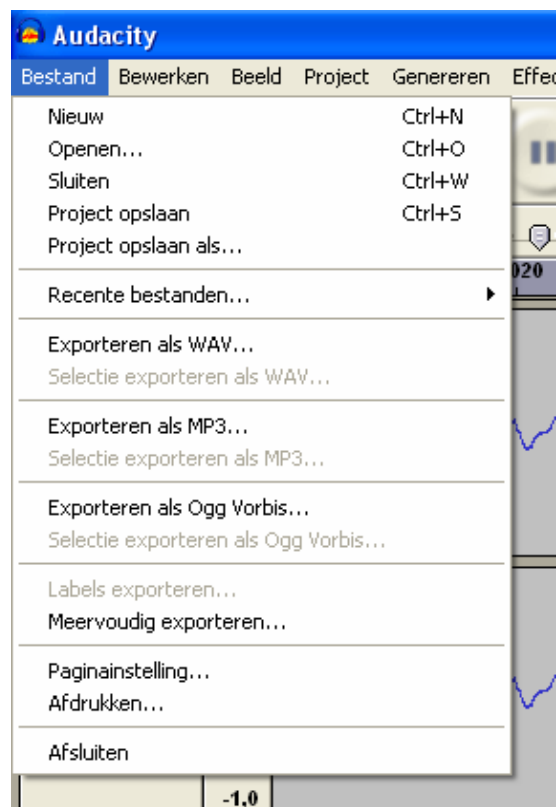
Audacity

Bestand Bewerken Beeld Project Genereren Effec

Nieuw Ctrl+N
Openen... Ctrl+O
Sluiten Ctrl+W
Project opslaan Ctrl+S
Project opslaan als...

Recente bestanden...

Exporteren als WAV...
Selectie exporteren als WAV...

Exporteren als MP3...
Selectie exporteren als MP3...

Exporteren als Ogg Vorbis...
Selectie exporteren als Ogg Vorbis...

Labels exporteren...
Meervoudig exporteren...

Paginainstelling...
Afdrukken...

Afsluiten

020

-1.0